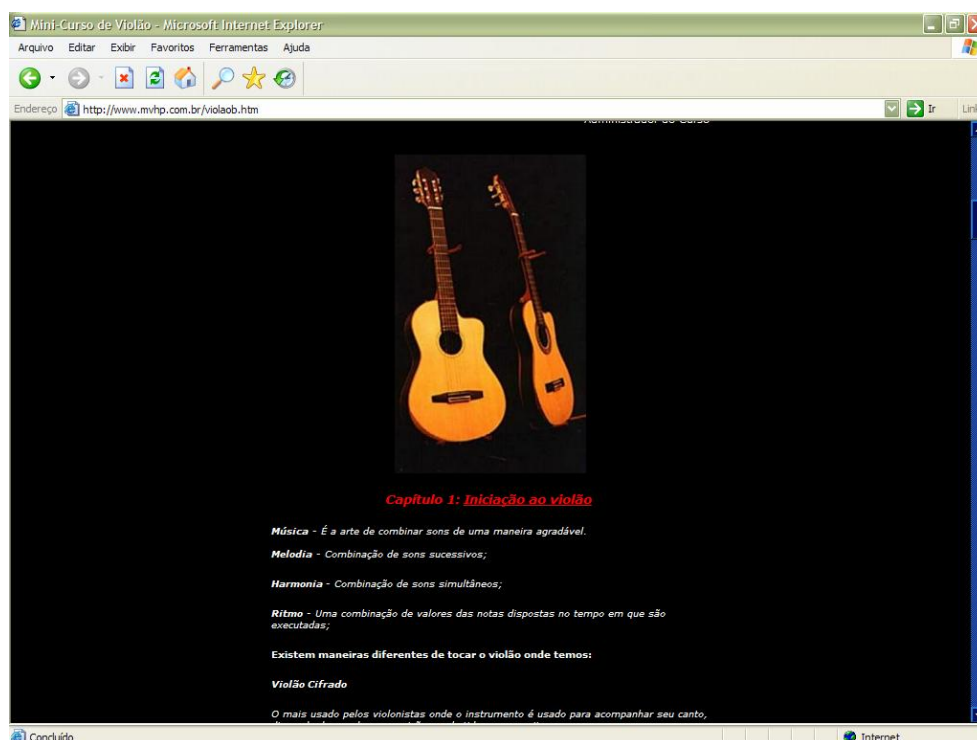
Mini-Curso de Violão - Microsoft Internet Explorer

Arquivo Editar Exibir Favoritos Ferramentas Ajuda

Endereço http://www.mvhp.com.br/violaob.htm

Ir

Lin

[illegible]

Capítulo 1: Iniciação ao violão

Música - É a arte de combinar sons de uma maneira agradável.

Melodia - Combinação de sons sucessivos;

Harmonia - Combinação de sons simultâneos;

Ritmo - Uma combinação de valores das notas dispostas no tempo em que são executadas;

Existem maneiras diferentes de tocar o violão onde temos:

Violão Cifrado

O mais usado pelos violonistas onde o instrumento é usado para acompanhar seu canto, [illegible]

Concluído

Internet